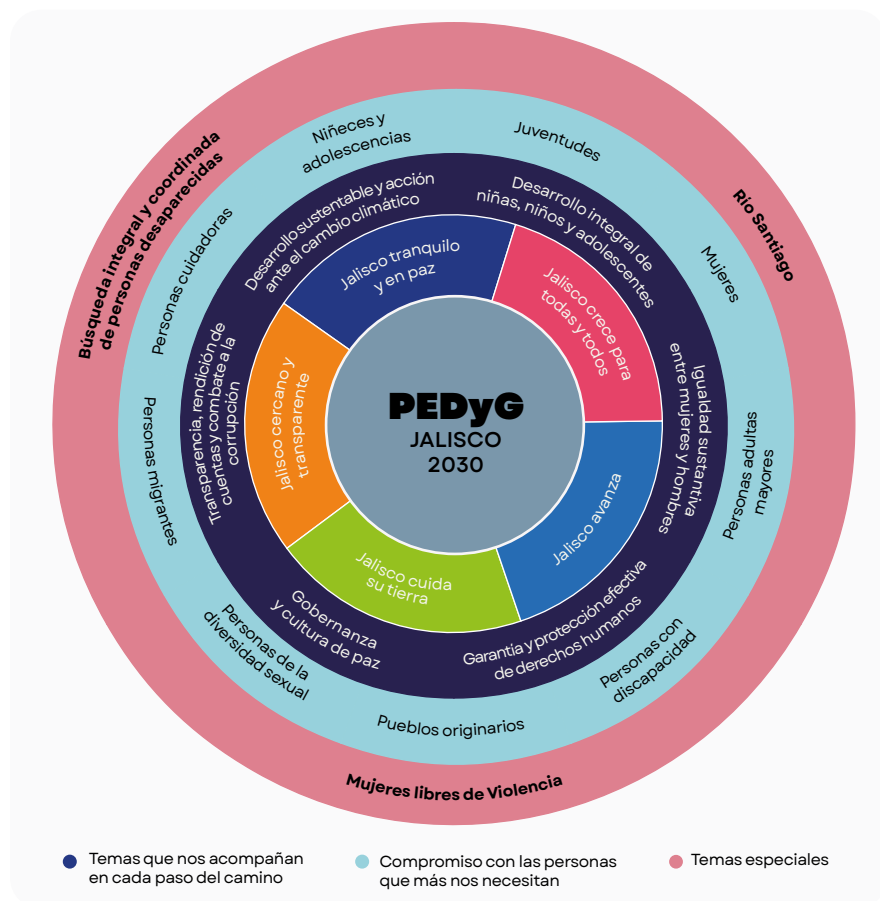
PEDyG
JALISCO
2030

Jalisco tranquilo y en paz

Jalisco crece para todas y todos

Jalisco avanza

Jalisco cuida su tierra

Jalisco cercano y transparente

Desarrollo sustentable y acción ante el cambio climático

Desarrollo integral de niñas, niños y adolescentes

Igualdad sustantiva entre mujeres y hombres

Garantía y protección efectiva de derechos humanos

Gobernanza y cultura de paz

Transparencia, rendición de cuentas y combate a la corrupción

Niñeces y adolescencias

Juventudes

Mujeres

Personas adultas mayores

Personas con discapacidad

Pueblos originarios

Personas de la diversidad sexual

Personas migrantes

Personas cuidadoras

Búsqueda integral y coordinada de personas desaparecidas

Río Santiago

Mujeres libres de Violencia

Temas que nos acompañan en cada paso del camino

Compromiso con las personas que más nos necesitan

Temas especiales